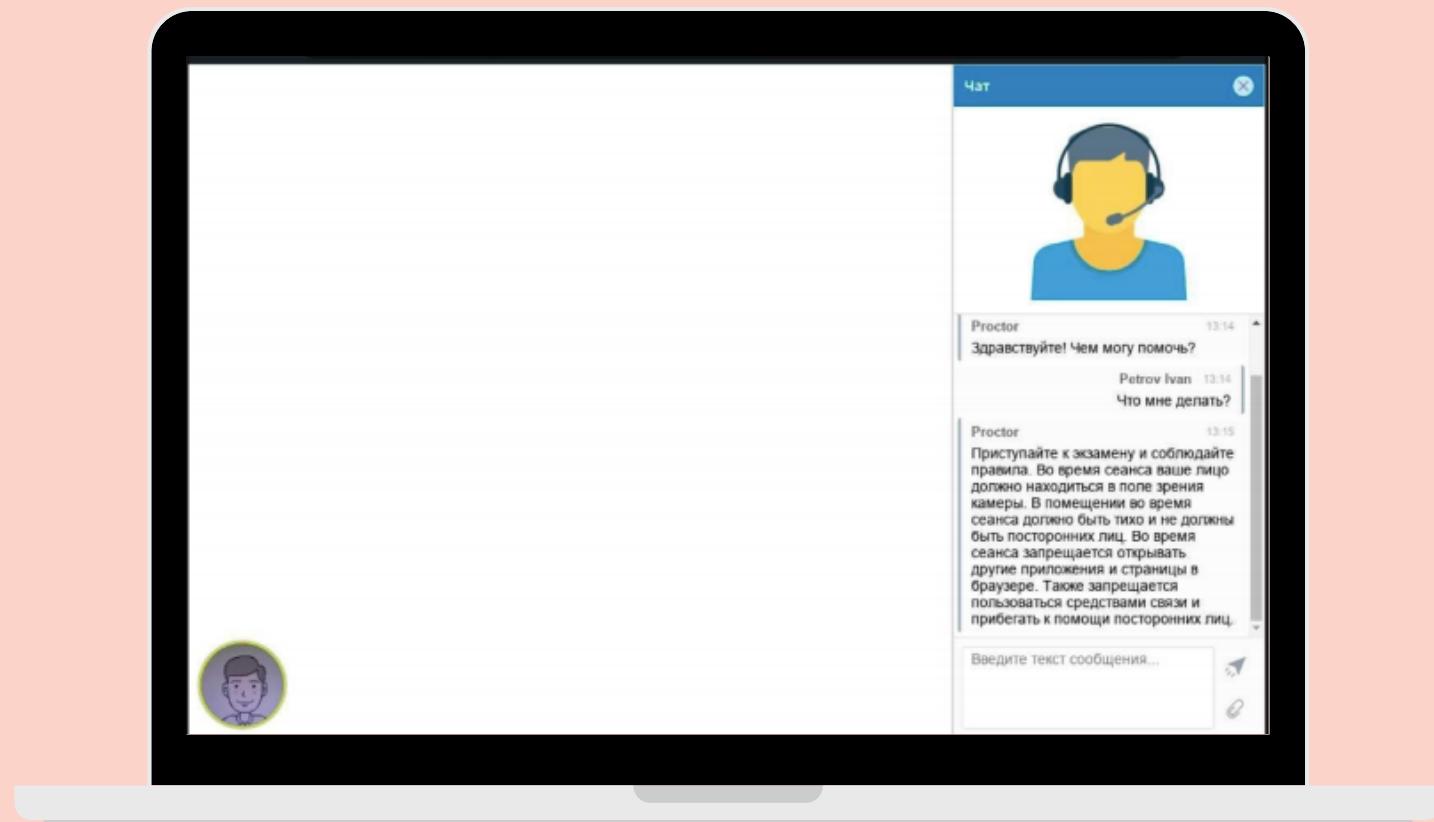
Чат

Proctor 13:14
Здравствуйте! Чем могу помочь?

Petrov Ivan 13:14
Что мне делать?

Proctor 13:15
Приступайте к экзамену и соблюдайте правила. Во время сеанса ваше лицо должно находиться в поле зрения камеры. В помещении во время сеанса должно быть тихо и не должны быть посторонних лиц. Во время сеанса запрещается открывать другие приложения и страницы в браузере. Также запрещается пользоваться средствами связи и прибегать к помощи посторонних лиц.

Введите текст сообщения...